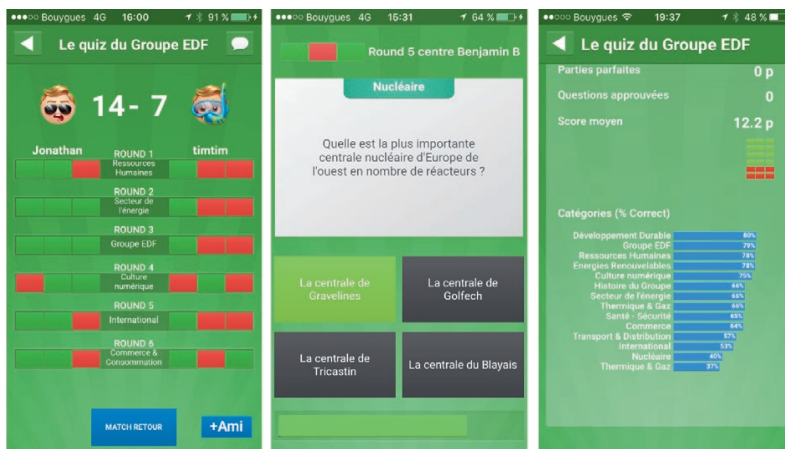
●●●○○ Bouygues 4G 16:00 91 %

Le quiz du Groupe EDF

14 - 7

Jonathan

timtim

ROUND 1
Ressources Humaines

ROUND 2
Secteur de l'énergie

ROUND 3
Groupe EDF

ROUND 4
Culture numérique

ROUND 5
International

ROUND 6
Commerce & Consommation

MATCH RETOUR

+Ami

●●●○○ Bouygues 4G 15:31 64 %

Round 5 centre Benjamin B

Nucléaire

Quelle est la plus importante centrale nucléaire d'Europe de l'ouest en nombre de réacteurs ?

La centrale de Gravelines

La centrale de Golfech

La centrale de Tricastin

La centrale du Blayais

●●○○○ Bouygues 19:37 48 %

Le quiz du Groupe EDF

Parties parfaites 0 p

Questions approuvées 0

Score moyen 12.2 p

Catégories (% Correct)

Développement Durable 80%
Groupe EDF 79%
Ressources Humaines 78%
Energies Renouvelables 78%
Culture numérique 75%
Histoire du Groupe 66%
Secteur de l'énergie 66%
Thermique & Gaz 66%
Santé - Sécurité 65%
Commerce 64%
Transport & Distribution 57%
International 53%
Nucléaire 40%
Thermique & Gaz 37%